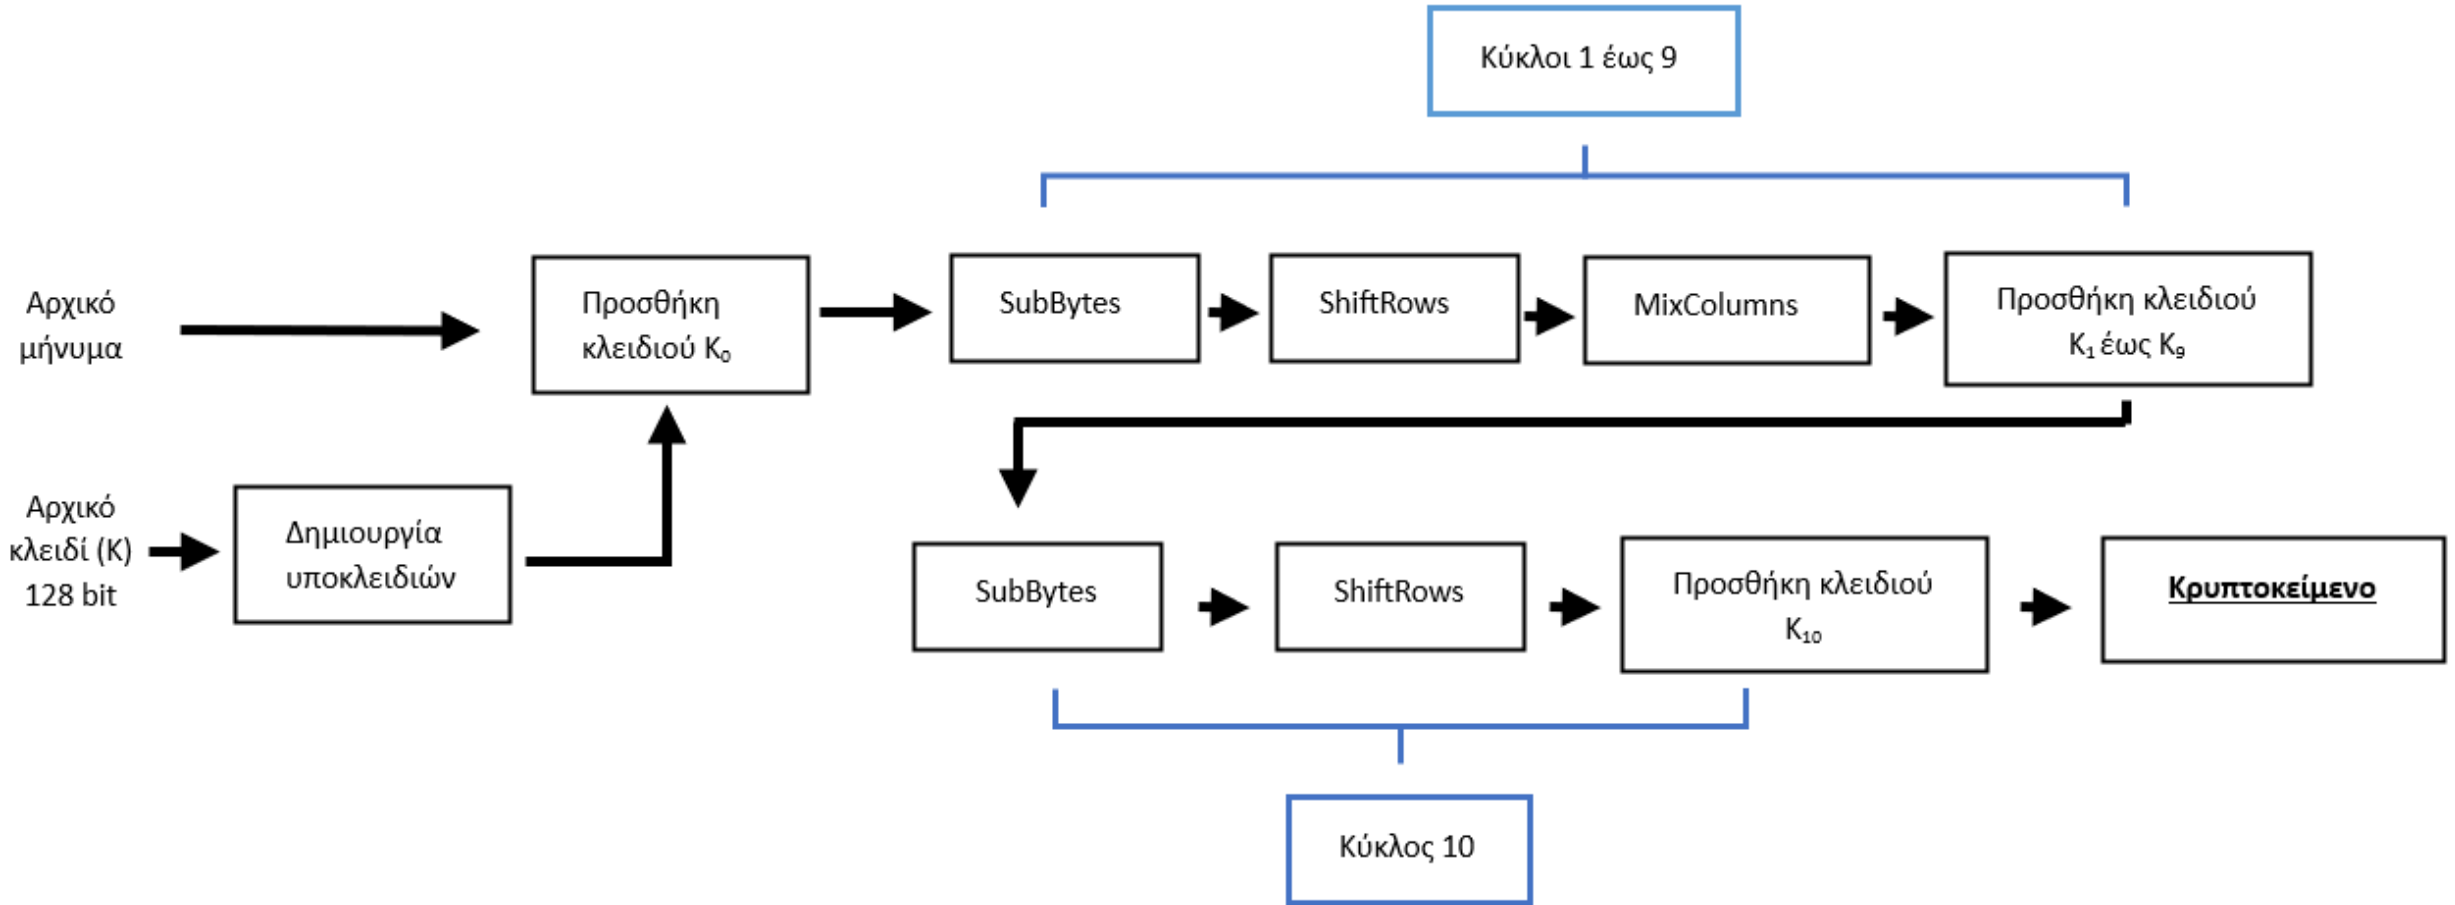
Κύκλοι 1 έως 9

Αρχικό μήνυμα

Προσθήκη κλειδιού $K_0$

SubBytes

ShiftRows

MixColumns

Προσθήκη κλειδιού $K_1$ έως $K_9$

Αρχικό κλειδί (K) 128 bit

Δημιουργία υποκλειδιών

SubBytes

ShiftRows

Προσθήκη κλειδιού $K_{10}$

Κρυπτοκείμενο

Κύκλος 10